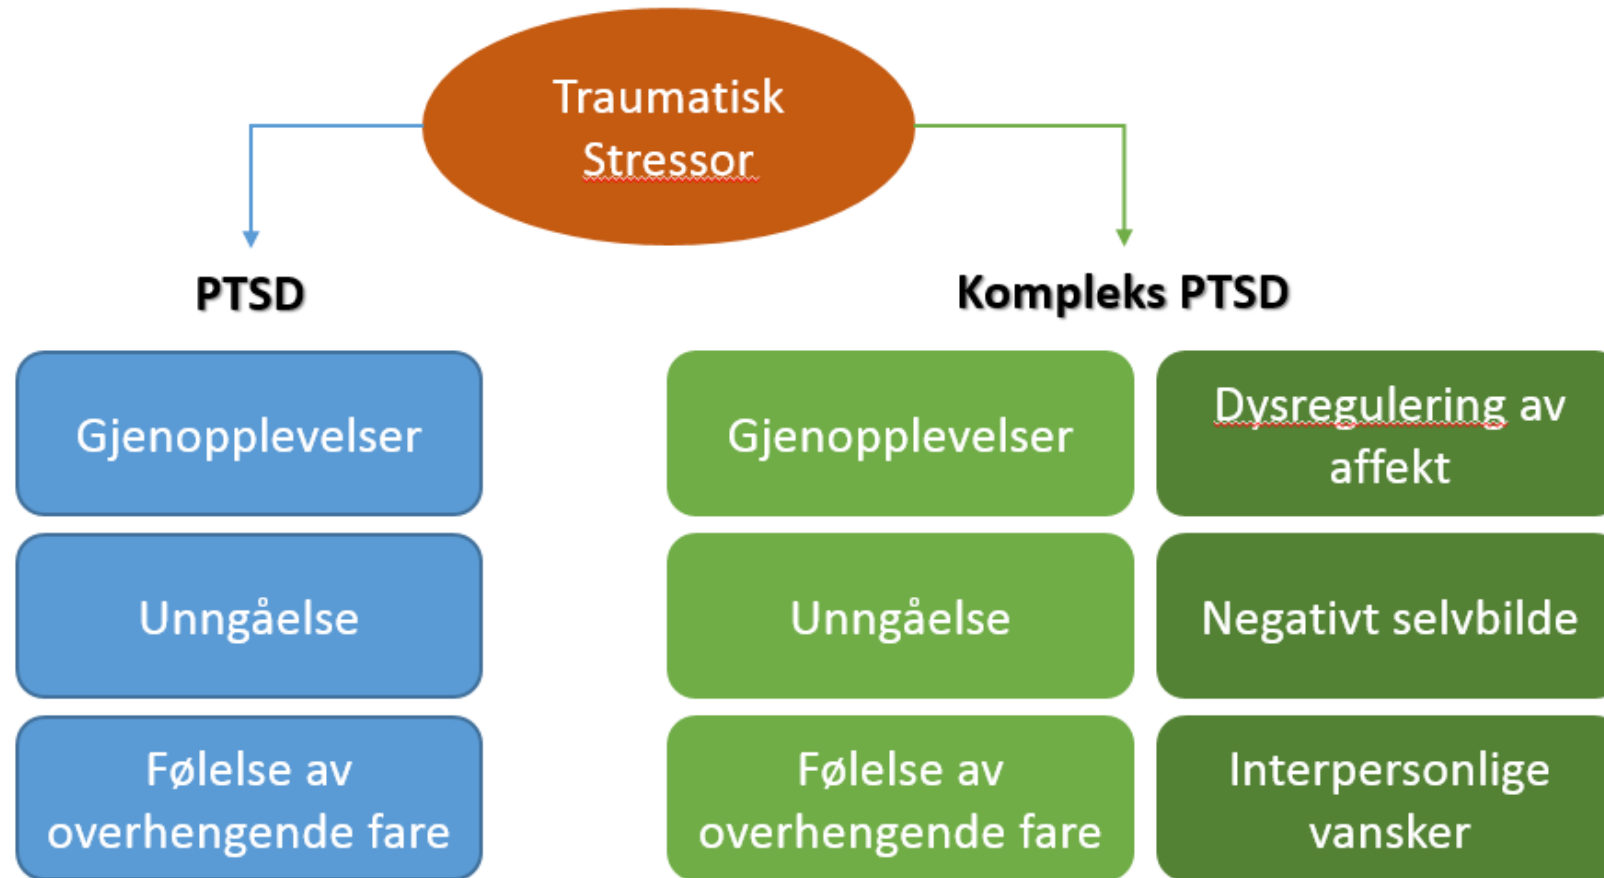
Traumatisk Stressor

PTSD

Gjenopplevelser

Unngåelse

Følelse av overhengende fare

Kompleks PTSD

Gjenopplevelser

Unngåelse

Følelse av overhengende fare

Dysregulering av affekt

Negativt selvbilde

Interpersonlige vansker